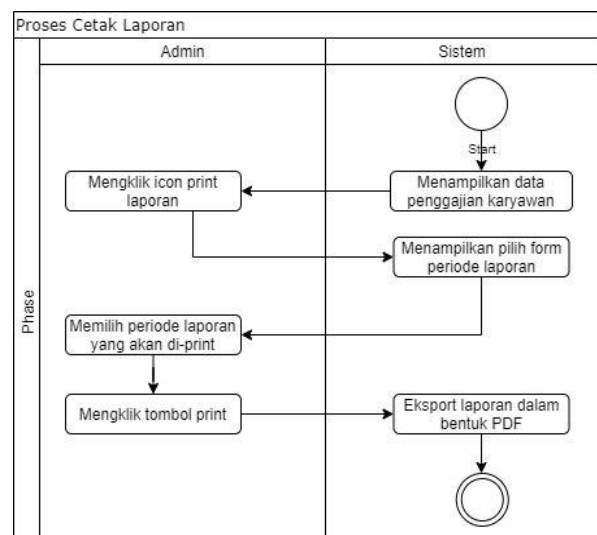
Proses Cetak Laporan

Admin

Sistem

Phase

Start

Menampilkan data penggajian karyawan

Mengklik icon print laporan

Menampilkan pilih form periode laporan

Memilih periode laporan yang akan di-print

Mengklik tombol print

Eksport laporan dalam bentuk PDF